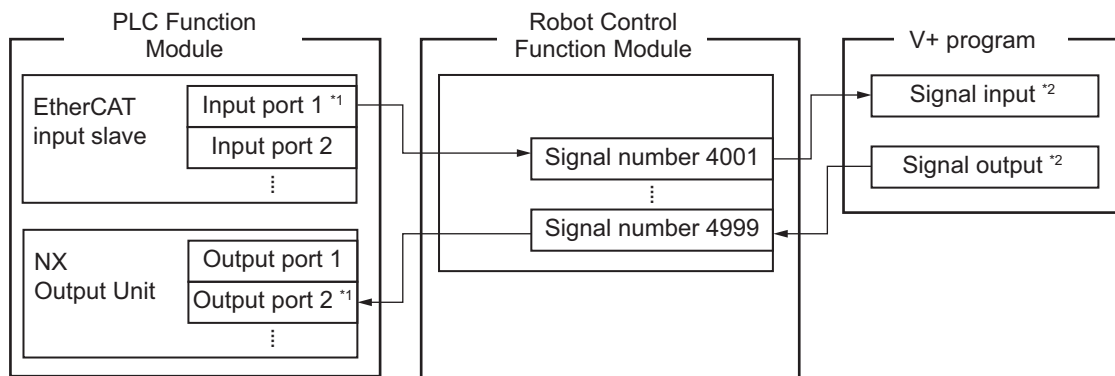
PLC Function Module

EtherCAT input slave

Input port 1 *1

Input port 2

⋮

NX Output Unit

Output port 1

Output port 2 *1

⋮

Robot Control Function Module

Signal number 4001

⋮

Signal number 4999

V+ program

Signal input *2

Signal output *2